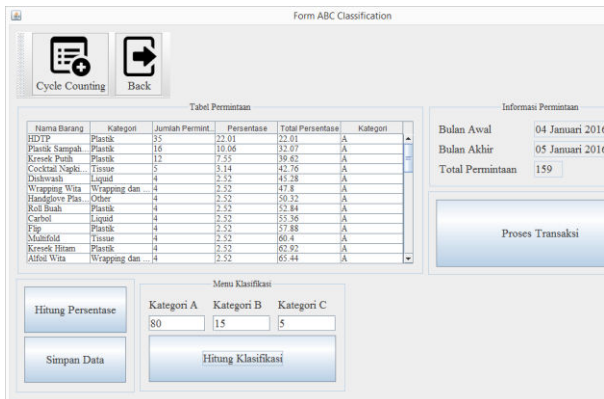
Form ABC Classification

Cycle Counting

Back

Tabel Permintaan

| Nama Barang | Kategori | Jumlah Permint... | Persentase | Total Persentase | Kategori |
|---|---|---|---|---|---|
| HDTP | Plastik | 35 | 22.01 | 22.01 | A |
| Plastik Sampah... | Plastik | 16 | 10.06 | 32.07 | A |
| Kresek Putih | Plastik | 12 | 7.55 | 39.62 | A |
| Cocktail Napki... | Tissue | 5 | 3.14 | 42.76 | A |
| Dishwash | Liquid | 4 | 2.52 | 45.28 | A |
| Wrapping Wita | Wrapping dan ... | 4 | 2.52 | 47.8 | A |
| Handglove Plas... | Other | 4 | 2.52 | 50.32 | A |
| Roll Buah | Plastik | 4 | 2.52 | 52.84 | A |
| Carbol | Liquid | 4 | 2.52 | 55.36 | A |
| Flip | Plastik | 4 | 2.52 | 57.88 | A |
| Multifold | Tissue | 4 | 2.52 | 60.4 | A |
| Kresek Hitam | Plastik | 4 | 2.52 | 62.92 | A |
| Alfoil Wita | Wrapping dan ... | 4 | 2.52 | 65.44 | A |

Informasi Permintaan

Bulan Awal 04 Januari 2016

Bulan Akhir 05 Januari 2016

Total Permintaan 159

Proses Transaksi

Hitung Persentase

Simpan Data

Menu Klasifikasi

Kategori A 80

Kategori B 15

Kategori C 5

Hitung Klasifikasi